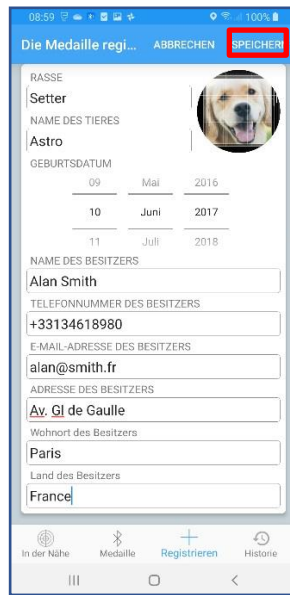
08:59 100%

Die Medaille regi... ABBRECHEN SPEICHERN

RASSE

Setter

NAME DES TIERES

Astro

GEBURTSDATUM

| 09 | Mai | 2016 |
|---|---|---|
| 10 | Juni | 2017 |
| 11 | Juli | 2018 |

NAME DES BESITZERS

Alan Smith

TELEFONNUMMER DES BESITZERS

+33134618980

E-MAIL-ADRESSE DES BESITZERS

alan@smith.fr

ADRESSE DES BESITZERS

Av. Gl de Gaulle

Wohnort des Besitzers

Paris

Land des Besitzers

France

In der Nähe Medaille Registrieren Historie